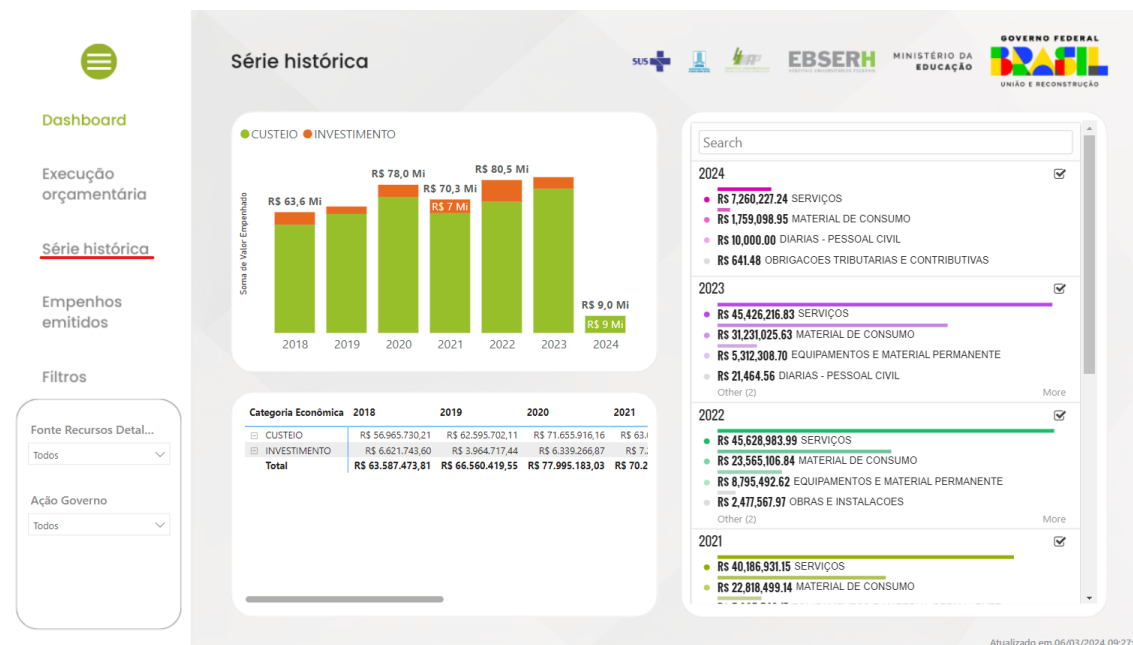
Dashboard

Execução orçamentária

Série histórica

Empenhos emitidos

Filtros

Fonte Recursos Detal...

Todos

Ação Governo

Todos

Série histórica

SUS

EBSERH

MINISTÉRIO DA EDUCAÇÃO

GOVERNO FEDERAL

BRASIL

UNIÃO E RECONSTRUÇÃO

CUSTEIO INVESTIMENTO

Soma de Valor Empenhado

R$ 63,6 Mi

R$ 78,0 Mi

R$ 70,3 Mi

R$ 7 Mi

R$ 80,5 Mi

R$ 9,0 Mi

R$ 9 Mi

2018 2019 2020 2021 2022 2023 2024

| Categoria Econômica | 2018 | 2019 | 2020 | 2021 |
|---|---|---|---|---|
| ⊟ CUSTEIO | R$ 56.965.730,21 | R$ 62.595.702,11 | R$ 71.655.916,16 | R$ 63.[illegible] |
| ⊟ INVESTIMENTO | R$ 6.621.743,60 | R$ 3.964.717,44 | R$ 6.339.266,87 | R$ 7.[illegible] |
| Total | R$ 63.587.473,81 | R$ 66.560.419,55 | R$ 77.995.183,03 | R$ 70.2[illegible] |

Search

2024
R$ 7,260,227.24 SERVIÇOS
R$ 1,759,098.95 MATERIAL DE CONSUMO
R$ 10,000.00 DIARIAS - PESSOAL CIVIL
R$ 641.48 OBRIGACOES TRIBUTARIAS E CONTRIBUTIVAS

2023
R$ 45,426,216.83 SERVIÇOS
R$ 31,231,025.63 MATERIAL DE CONSUMO
R$ 5,312,308.70 EQUIPAMENTOS E MATERIAL PERMANENTE
R$ 21,464.56 DIARIAS - PESSOAL CIVIL
Other (2) More

2022
R$ 45,628,983.99 SERVIÇOS
R$ 23,565,106.84 MATERIAL DE CONSUMO
R$ 8,795,492.62 EQUIPAMENTOS E MATERIAL PERMANENTE
R$ 2,477,567.97 OBRAS E INSTALACOES
Other (2) More

2021
R$ 40,186,931.15 SERVIÇOS
R$ 22,818,499.14 MATERIAL DE CONSUMO

Atualizado em 06/03/2024 09:27